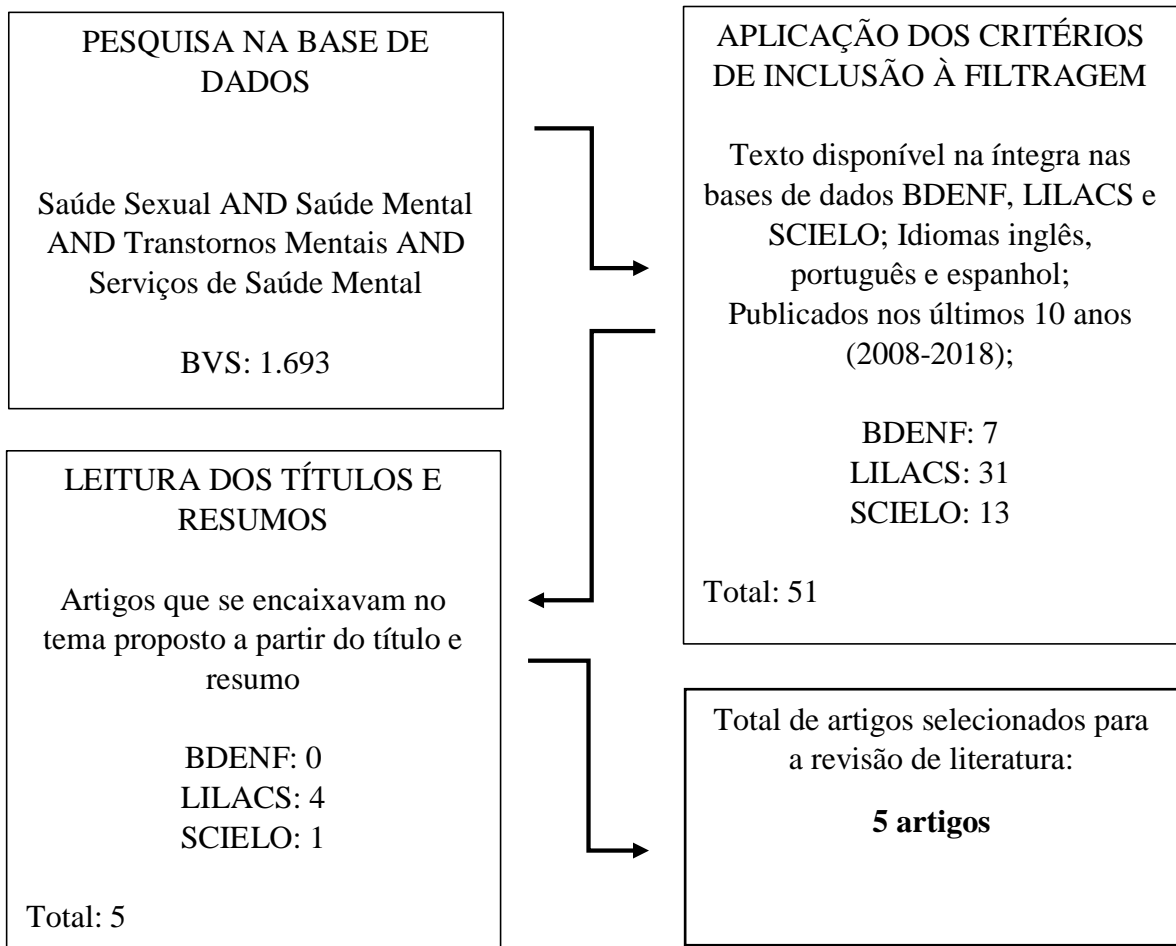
PESQUISA NA BASE DE DADOS

Saúde Sexual AND Saúde Mental AND Transtornos Mentais AND Serviços de Saúde Mental

BVS: 1.693

APLICAÇÃO DOS CRITÉRIOS DE INCLUSÃO À FILTRAGEM

Texto disponível na íntegra nas bases de dados BDENF, LILACS e SCIELO; Idiomas inglês, português e espanhol; Publicados nos últimos 10 anos (2008-2018);

BDENF: 7
LILACS: 31
SCIELO: 13

Total: 51

LEITURA DOS TÍTULOS E RESUMOS

Artigos que se encaixavam no tema proposto a partir do título e resumo

BDENF: 0
LILACS: 4
SCIELO: 1

Total: 5

Total de artigos selecionados para a revisão de literatura:

**5 artigos**